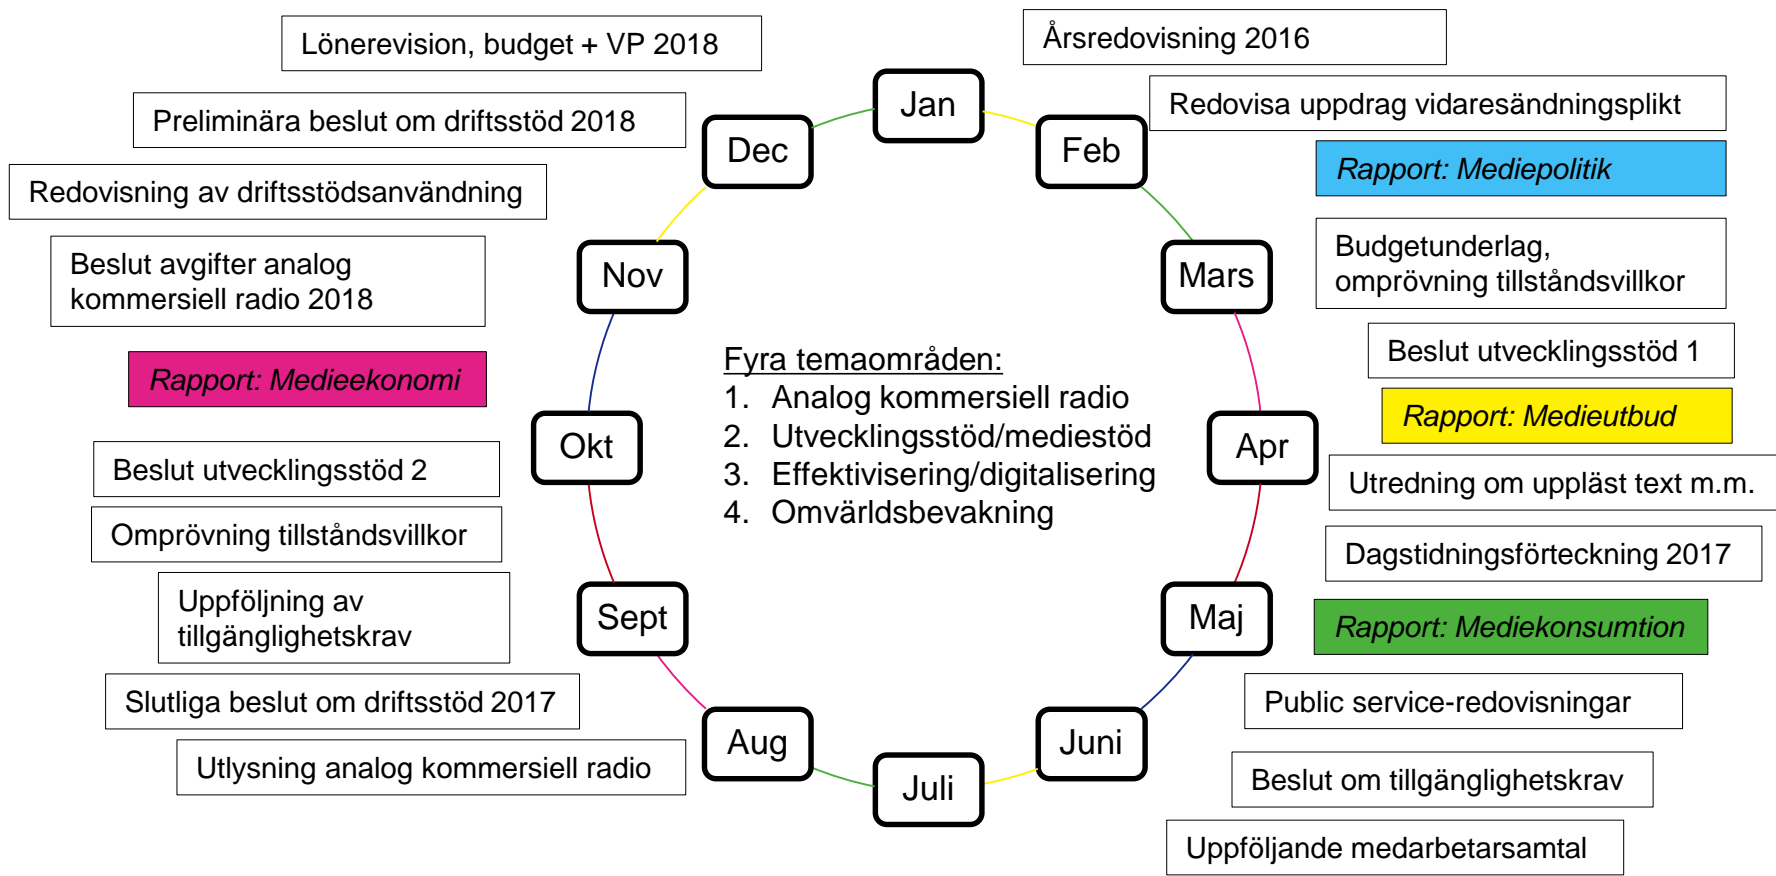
Lönerevision, budget + VP 2018

Preliminära beslut om driftsstöd 2018

Redovisning av driftsstödsanvändning

Beslut avgifter analog kommersiell radio 2018

Rapport: Medieekonomi

Beslut utvecklingsstöd 2

Omprövning tillståndsvillkor

Uppföljning av tillgänglighetskrav

Slutliga beslut om driftsstöd 2017

Utlysning analog kommersiell radio

Jan

Feb

Mars

Apr

Maj

Juni

Juli

Aug

Sept

Okt

Nov

Dec

Fyra temaområden:
1. Analog kommersiell radio
2. Utvecklingsstöd/mediestöd
3. Effektivisering/digitalisering
4. Omvärldsbevakning

Årsredovisning 2016

Redovisa uppdrag vidaresändningsplikt

Rapport: Mediepolitik

Budgetunderlag, omprövning tillståndsvillkor

Beslut utvecklingsstöd 1

Rapport: Medieutbud

Utredning om uppläst text m.m.

Dagstidningsförteckning 2017

Rapport: Mediekonsumtion

Public service-redovisningar

Beslut om tillgänglighetskrav

Uppföljande medarbetarsamtal